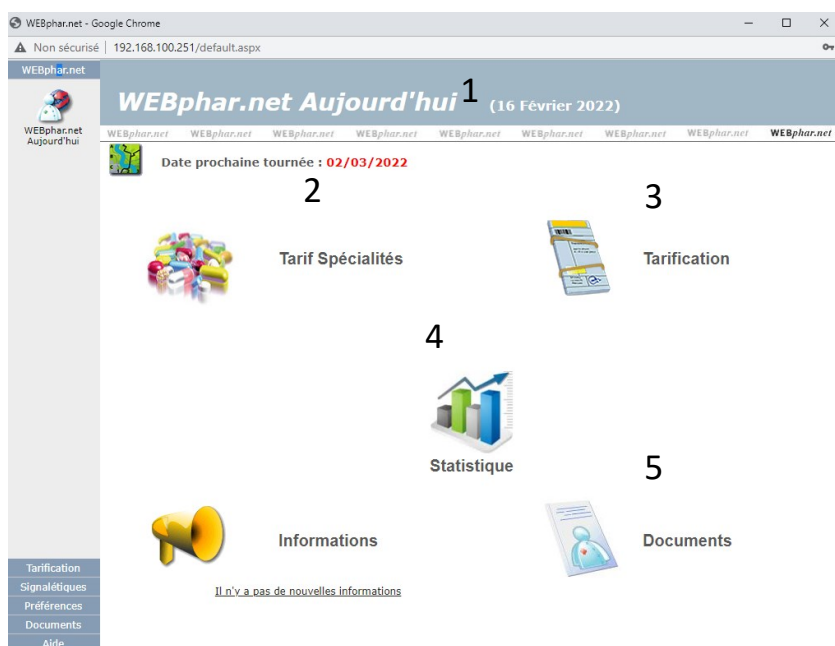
WEBphar.net - Google Chrome

Non sécurisé | 192.168.100.251/default.aspx

WEBphar.net

WEBphar.net Aujourd'hui

WEBphar.net Aujourd'hui (16 Février 2022)

1

WEBphar.net WEBphar.net WEBphar.net WEBphar.net WEBphar.net WEBphar.net WEBphar.net WEBphar.net WEBphar.net

Date prochaine tournée : 02/03/2022

2

3

Tarif Spécialités

Tarification

4

Statistique

5

Informations

Documents

Il n'y a pas de nouvelles informations

Tarification
Signalétiques
Préférences
Documents
Aide